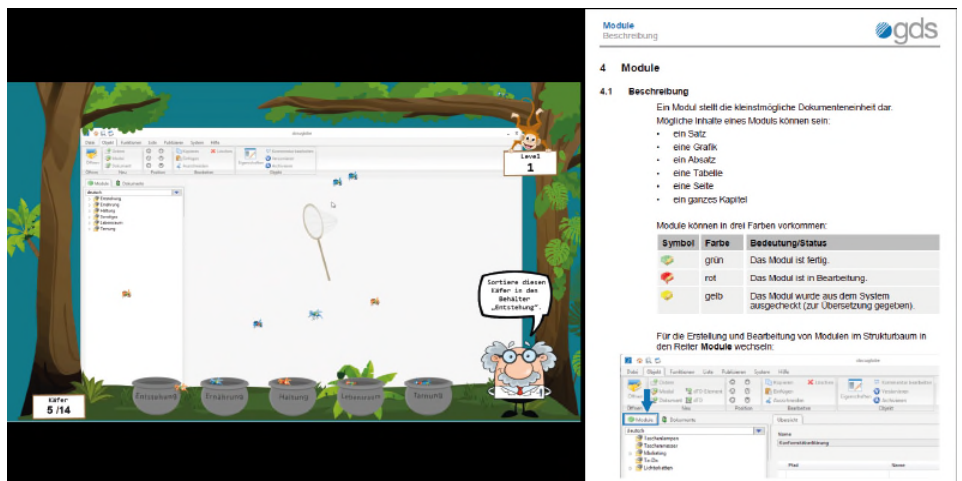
Level
1

Sortiere diesen Käfer in den Behälter „Entstehung".

Entstehung
Ernährung
Haltung
Lebensraum
Tarnung

Käfer
5 /14

Module
Beschreibung

gds

4 Module

4.1 Beschreibung

Ein Modul stellt die kleinstmögliche Dokumenteneinheit dar.

Mögliche Inhalte eines Moduls können sein:

- ein Satz
- eine Grafik
- ein Absatz
- eine Tabelle
- eine Seite
- ein ganzes Kapitel

Module können in drei Farben vorkommen:

| Symbol | Farbe | Bedeutung/Status |
|---|---|---|
| | grün | Das Modul ist fertig. |
| | rot | Das Modul ist in Bearbeitung. |
| | gelb | Das Modul wurde aus dem System ausgecheckt (zur Übersetzung gegeben). |

Für die Erstellung und Bearbeitung von Modulen im Strukturbaum in den Reiter **Module** wechseln:

Module
Dokumente
Übersicht
Name
Pfad